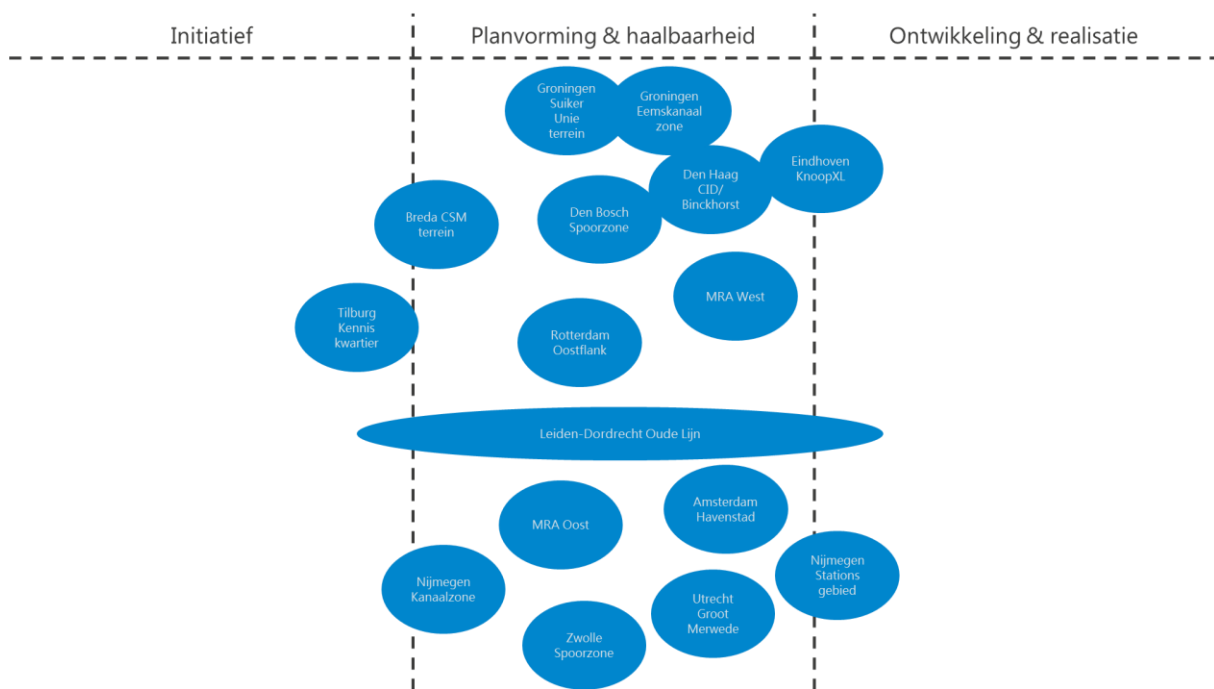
Initiatief

Planvorming & haalbaarheid

Ontwikkeling & realisatie

Groningen Suiker Unie terrein

Groningen Eemskanaal zone

Eindhoven KnoopXL

Den Haag CID/ Binckhorst

Breda CSM terrein

Den Bosch Spoorzone

MRA West

Tilburg Kennis kwartier

Rotterdam Oostflank

Leiden-Dordrecht Oude Lijn

Amsterdam Havenstad

MRA Oost

Nijmegen Stations gebied

Nijmegen Kanaalzone

Utrecht Groot Merwede

Zwolle Spoorzone